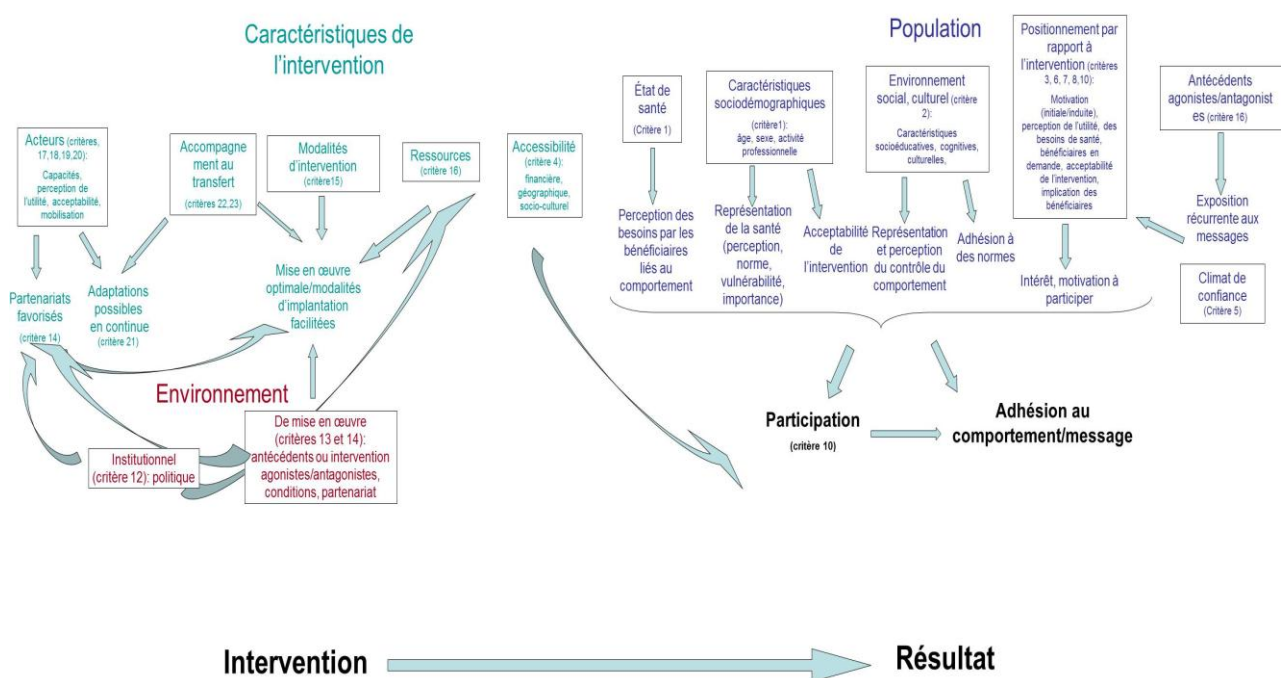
Caractéristiques de l'intervention

Acteurs (critères, 17,18,19,20):
Capacités, perception de l'utilité, acceptabilité, mobilisation

Accompagnement au transfert
(critères 22,23)

Modalités d'intervention
(critère15)

Ressources
(critère 16)

Accessibilité
(critère 4):
financière, géographique, socio-culturel

Partenariats favorisés
(critère 14)

Adaptations possibles en continue
(critère 21)

Mise en œuvre optimale/modalités d'implantation facilitées

Environnement

Institutionnel
(critère 12): politique

De mise en œuvre
(critères 13 et 14):
antécédents ou intervention agonistes/antagonistes, conditions, partenariat

Population

État de santé
(Critère 1)

Caractéristiques sociodémographiques
(critère1):
âge, sexe, activité professionnelle

Environnement social, culturel (critère 2):
Caractéristiques socioéducatives, cognitives, culturelles,

Positionnement par rapport à l'intervention (critères 3, 6, 7, 8,10):
Motivation (initiale/induite), perception de l'utilité, des besoins de santé, bénéficiaires en demande, acceptabilité de l'intervention, implication des bénéficiaires

Antécédents agonistes/antagonistes
(critère 16)

Perception des besoins par les bénéficiaires liés au comportement

Représentation de la santé (perception, norme, vulnérabilité, importance)

Acceptabilité de l'intervention

Représentation et perception du contrôle du comportement

Adhésion à des normes

Intérêt, motivation à participer

Exposition récurrente aux messages

Climat de confiance
(Critère 5)

Participation
(critère 10)

Adhésion au comportement/message

Intervention

Résultat